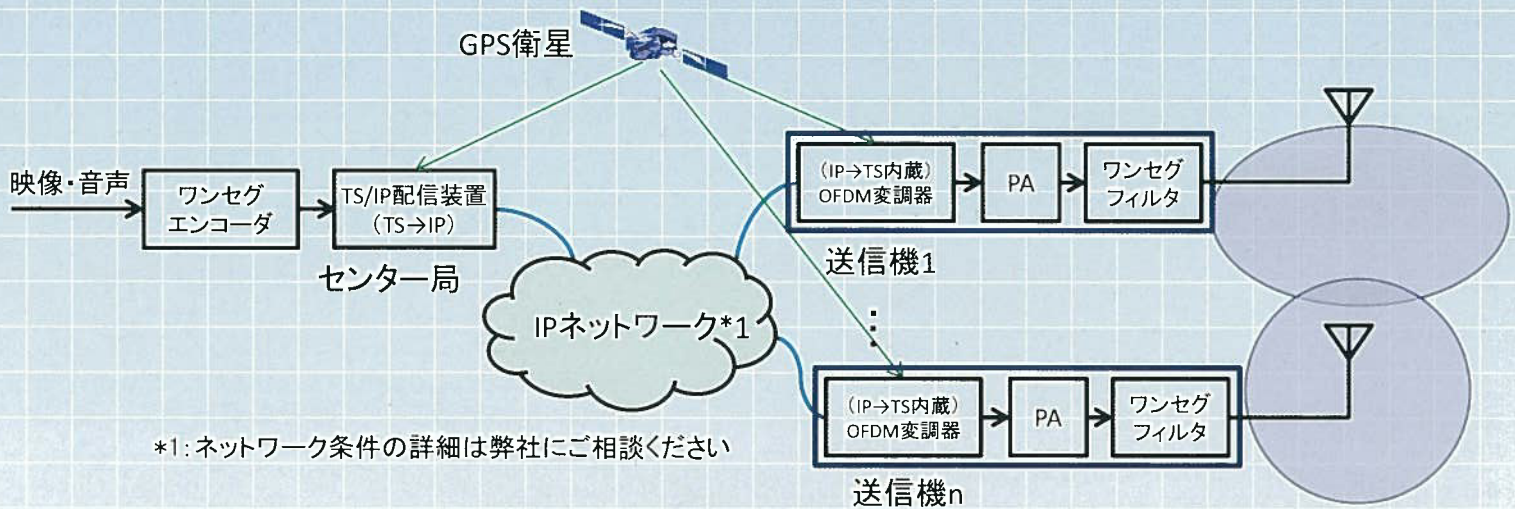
GPS衛星

映像・音声

ワンセグ
エンコーダ

TS/IP配信装置
（TS→IP）

センター局

IPネットワーク*1

（IP→TS内蔵）
OFDM変調器

PA

ワンセグ
フィルタ

送信機1

：

（IP→TS内蔵）
OFDM変調器

PA

ワンセグ
フィルタ

送信機n

*1: ネットワーク条件の詳細は弊社にご相談ください